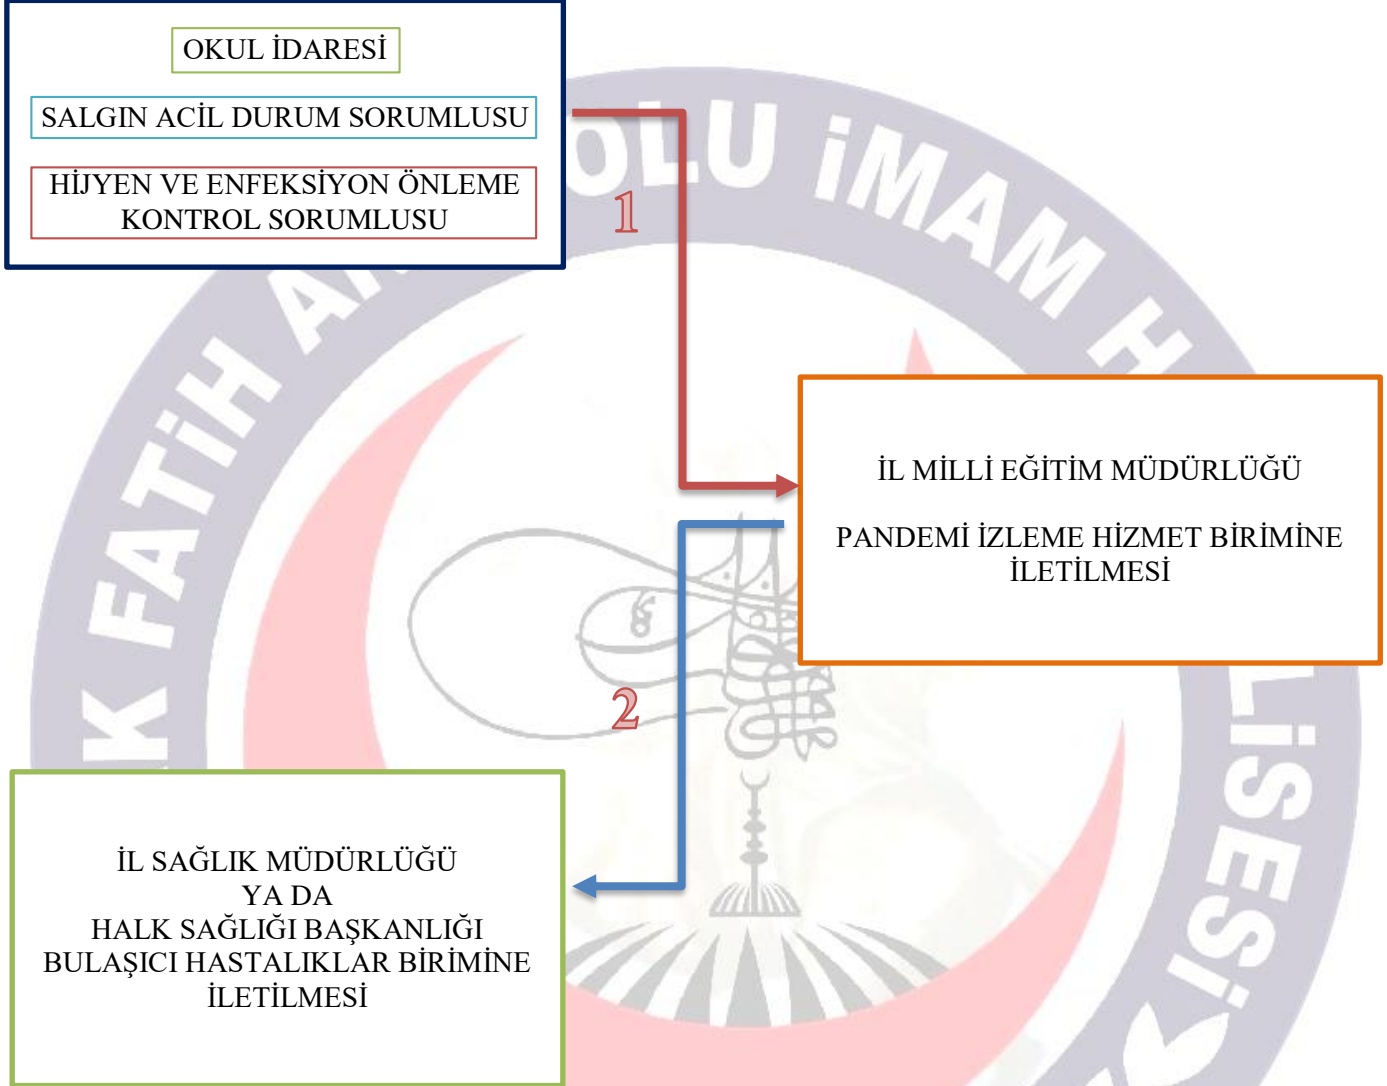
OKUL İDARESİ

SALGIN ACİL DURUM SORUMLUSU

HİJYEN VE ENFEKSİYON ÖNLEME KONTROL SORUMLUSU

1

İL MİLLİ EĞİTİM MÜDÜRLÜĞÜ

PANDEMİ İZLEME HİZMET BİRİMİNE İLETİLMESİ

2

İL SAĞLIK MÜDÜRLÜĞÜ
YA DA
HALK SAĞLIĞI BAŞKANLIĞI
BULAŞICI HASTALIKLAR BİRİMİNE
İLETİLMESİ

FATİH A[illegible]OLU İMAM H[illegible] LİSESİ